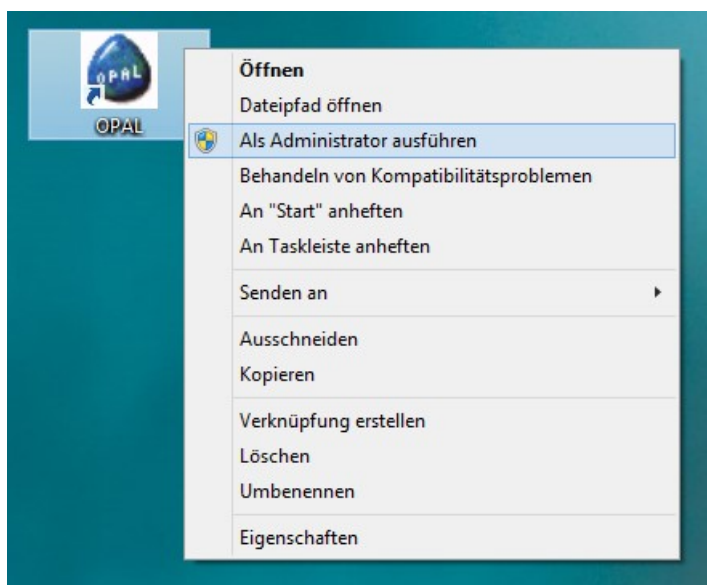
OPAL

OPAL

Öffnen
Dateipfad öffnen
Als Administrator ausführen
Behandeln von Kompatibilitätsproblemen
An "Start" anheften
An Taskleiste anheften

Senden an

Ausschneiden
Kopieren

Verknüpfung erstellen
Löschen
Umbenennen

Eigenschaften